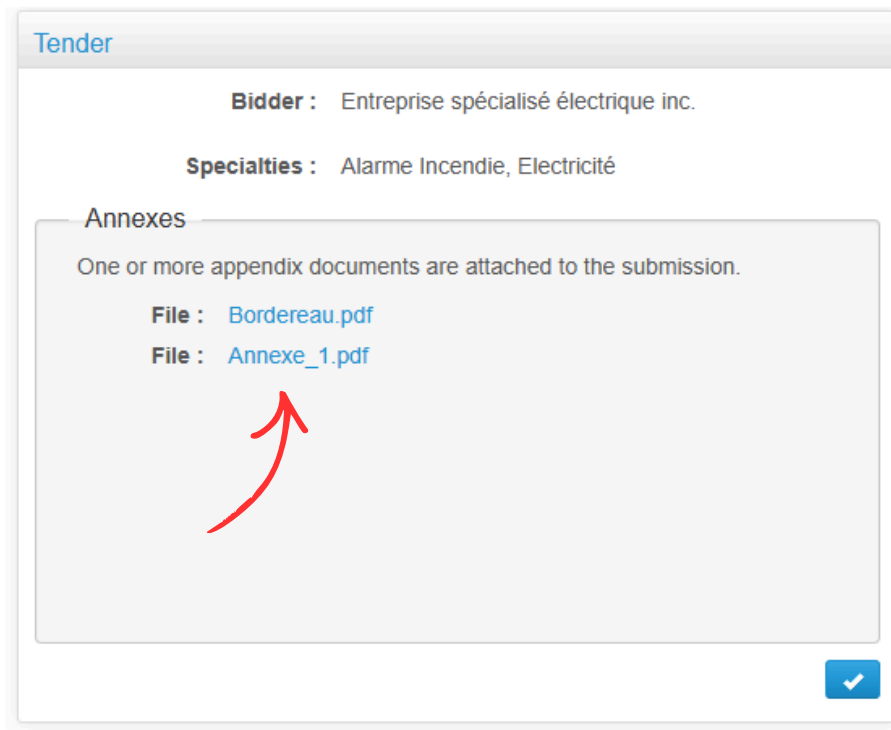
Tender

Bidder : Entreprise spécialisé électrique inc.

Specialties : Alarme Incendie, Electricité

Annexes

One or more appendix documents are attached to the submission.

File : Bordereau.pdf

File : Annexe_1.pdf